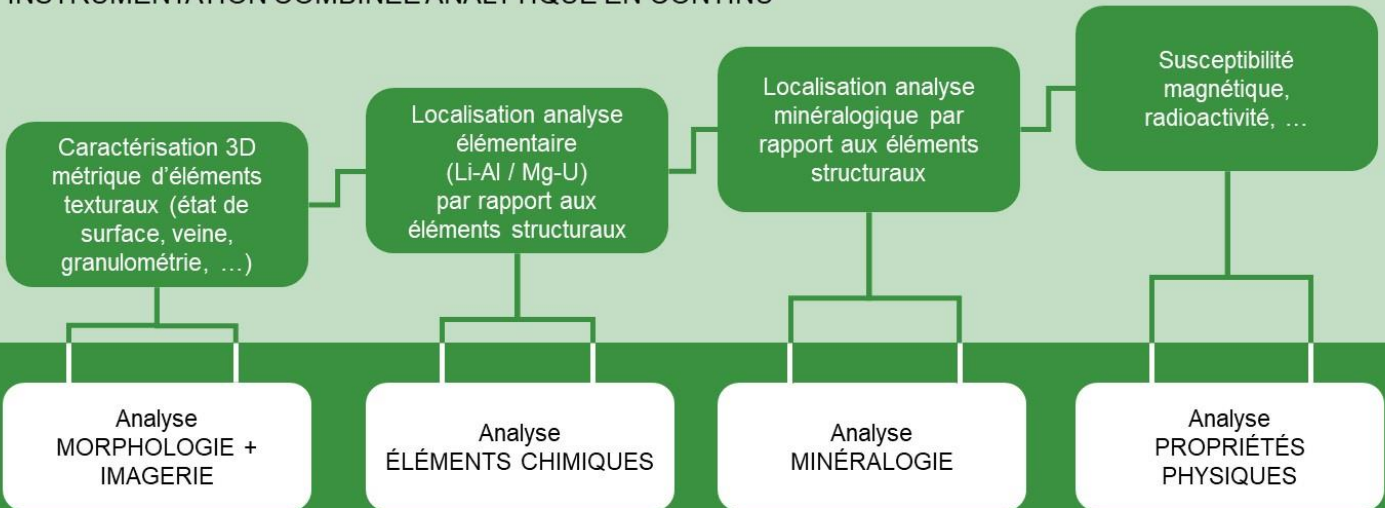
INSTRUMENTATION COMBINÉE ANALYTIQUE EN CONTINU

Caractérisation 3D métrique d'éléments texturaux (état de surface, veine, granulométrie, …)

Localisation analyse élémentaire (Li-Al / Mg-U) par rapport aux éléments structuraux

Localisation analyse minéralogique par rapport aux éléments structuraux

Susceptibilité magnétique, radioactivité, …

Analyse MORPHOLOGIE + IMAGERIE

Analyse ÉLÉMENTS CHIMIQUES

Analyse MINÉRALOGIE

Analyse PROPRIÉTÉS PHYSIQUES